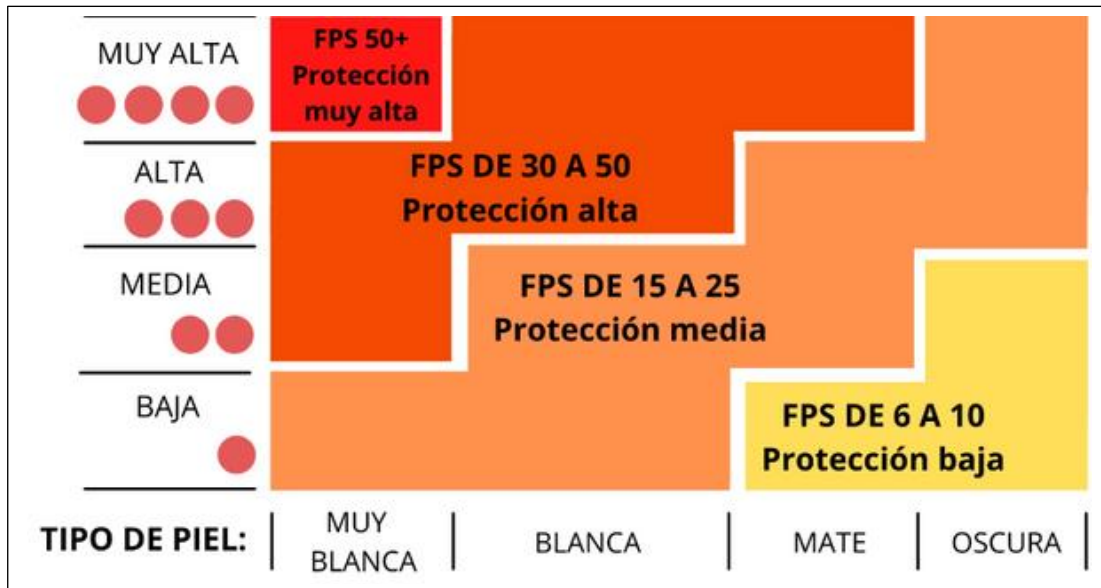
MUY ALTA

ALTA

MEDIA

BAJA

FPS 50+
Protección
muy alta

FPS DE 30 A 50
Protección alta

FPS DE 15 A 25
Protección media

FPS DE 6 A 10
Protección baja

TIPO DE PIEL: | MUY BLANCA | BLANCA | MATE | OSCURA